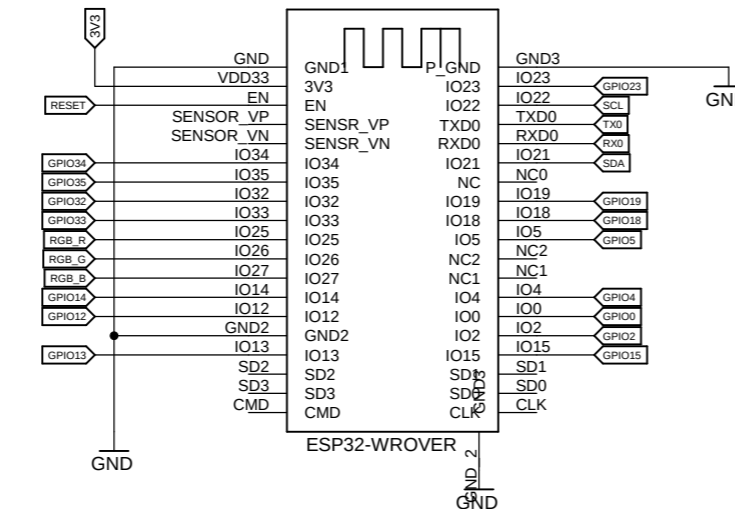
3V3

GND
VDD33
RESET
EN
SENSOR_VP
SENSOR_VN
GPIO34
IO34
GPIO35
IO35
GPIO32
IO32
GPIO33
IO33
RGB_R
IO25
RGB_G
IO26
RGB_B
IO27
GPIO14
IO14
GPIO12
IO12
GND2
GPIO13
IO13
SD2
SD3
CMD
GND

GND1
3V3
EN
SENSR_VP
SENSR_VN
IO34
IO35
IO32
IO33
IO25
IO26
IO27
IO14
IO12
GND2
IO13
SD2
SD3
CMD

P_GND
IO23
IO22
TXD0
RXD0
IO21
NC
IO19
IO18
IO5
NC2
NC1
IO4
IO0
IO2
IO15
SD1
SD0
CLK
GND3

ESP32-WROVER

GND 2
GND

GND3
IO23
GPIO23
GND
IO22
SCL
TXD0
TX0
RXD0
RX0
IO21
SDA
NC0
IO19
GPIO19
IO18
GPIO18
IO5
GPIO5
NC2
NC1
IO4
GPIO4
IO0
GPIO0
IO2
GPIO2
IO15
GPIO15
SD1
SD0
CLK